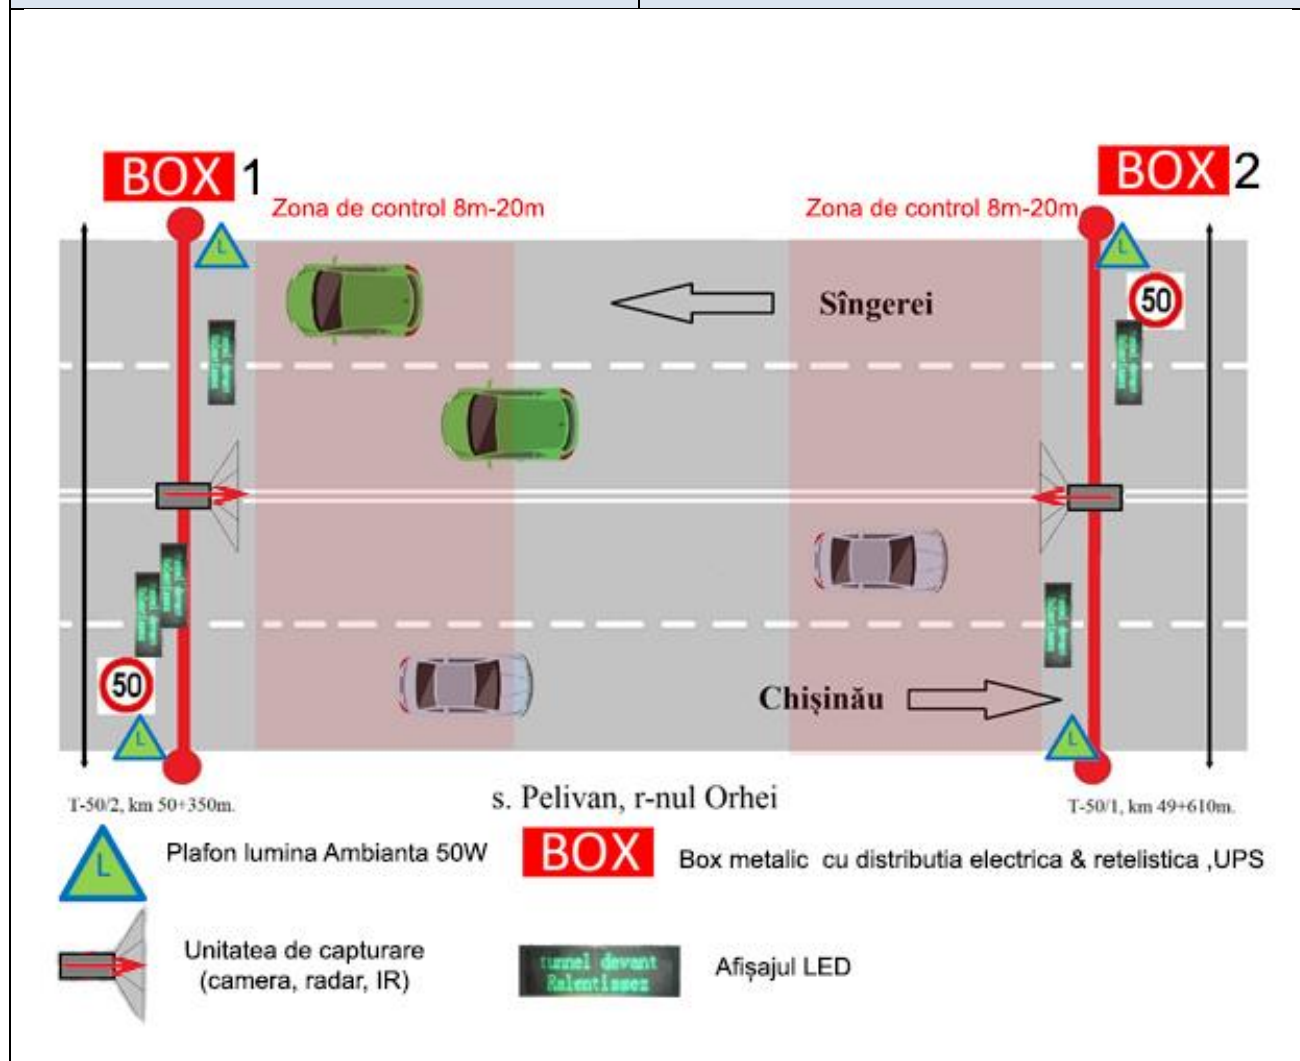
BOX 1

BOX 2

Zona de control 8m-20m

Zona de control 8m-20m

L

L

Sîngerei

50

50

L

L

Chişinău

T-50/2, km 50+350m.

s. Pelivan, r-nul Orhei

T-50/1, km 49+610m.

L

Plafon lumina Ambianta 50W

BOX

Box metalic cu distributia electrica & retelistica ,UPS

Unitatea de capturare (camera, radar, IR)

tunnel devant Ralentissez

Afişajul LED